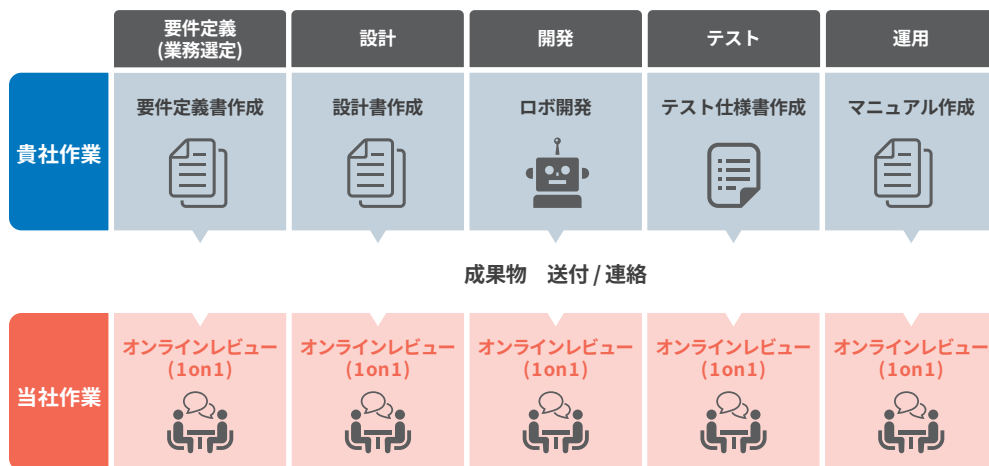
| | 要件定義 (業務選定) | 設計 | 開発 | テスト | 運用 |
|---|---|---|---|---|---|
| 貴社作業 | 要件定義書作成 | 設計書作成 | ロボ開発 | テスト仕様書作成 | マニュアル作成 |

成果物　送付 / 連絡

| | | | | | |
|---|---|---|---|---|---|
| 当社作業 | オンラインレビュー (1on1) | オンラインレビュー (1on1) | オンラインレビュー (1on1) | オンラインレビュー (1on1) | オンラインレビュー (1on1) |